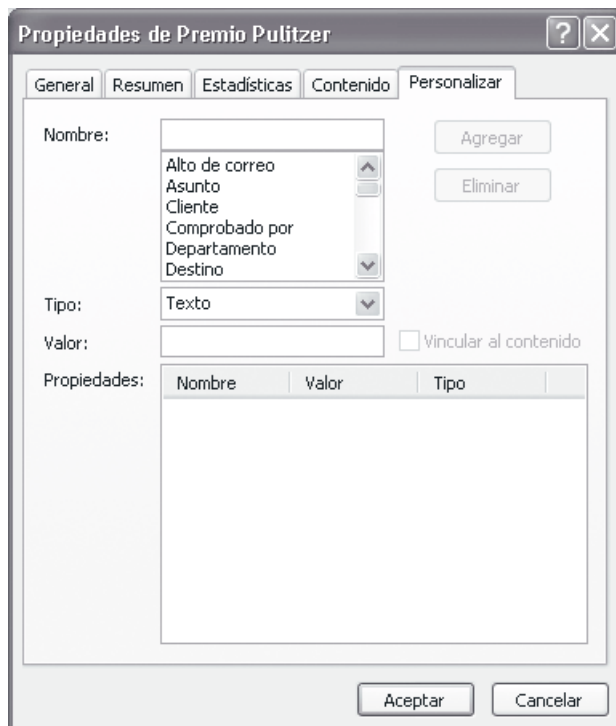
Propiedades de Premio Pulitzer

?

General | Resumen | Estadísticas | Contenido | Personalizar

Nombre:

Agregar

Alto de correo
Asunto
Cliente
Comprobado por
Departamento
Destino

Eliminar

Tipo: Texto

Valor:

Vincular al contenido

Propiedades:

| Nombre | Valor | Tipo |
|---|---|---|

Aceptar

Cancelar